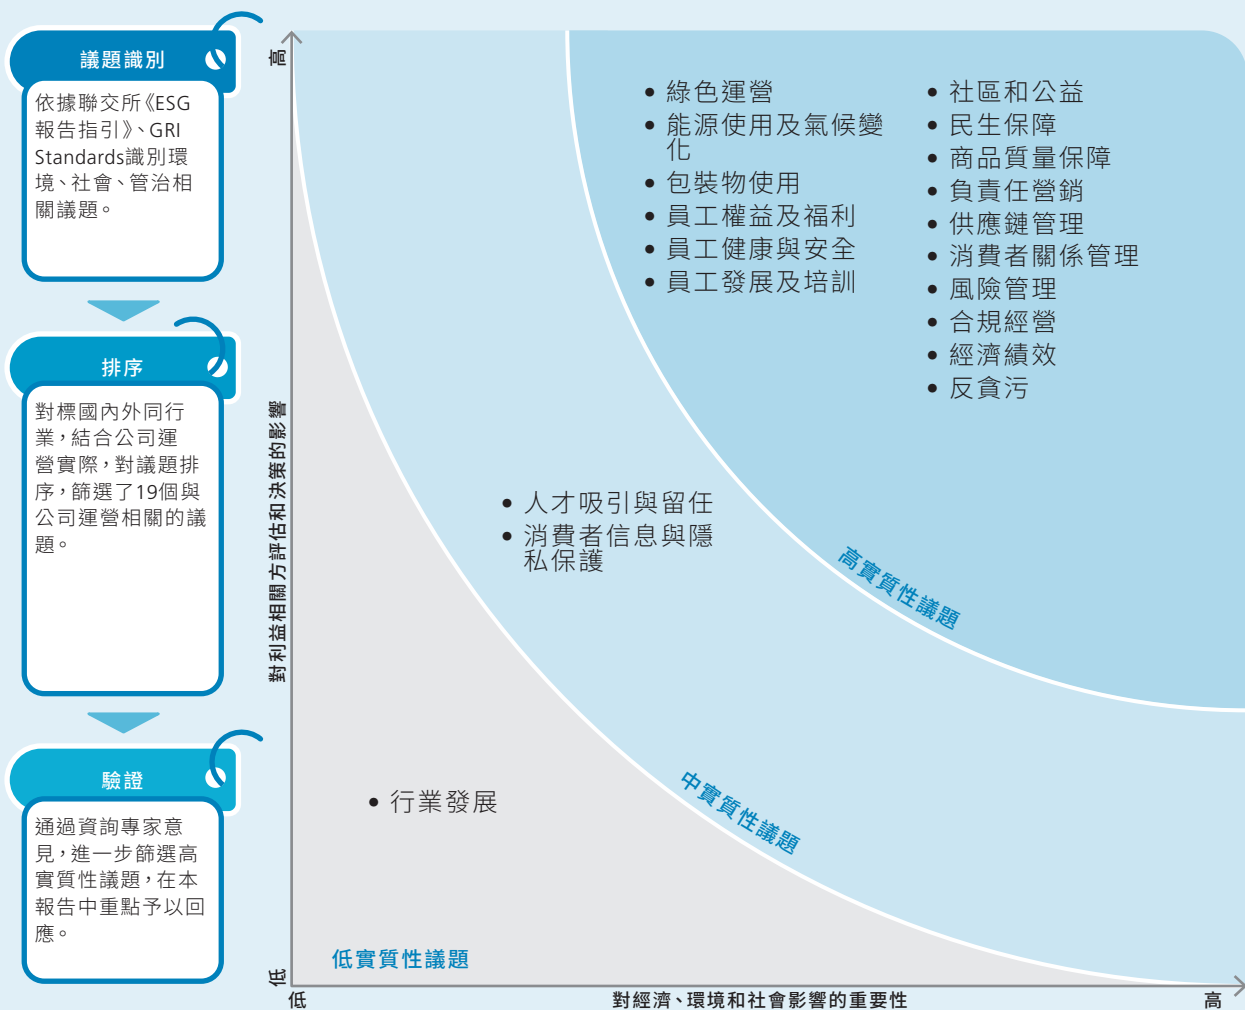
議題識別

依據聯交所《ESG報告指引》、GRI Standards識別環境、社會、管治相關議題。

排序

對標國內外同行業，結合公司運營實際，對議題排序，篩選了19個與公司運營相關的議題。

驗證

通過資詢專家意見，進一步篩選高實質性議題，在本報告中重點予以回應。

高

對利益相關方評估和決策的影響

低

• 綠色運營
• 能源使用及氣候變化
• 包裝物使用
• 員工權益及福利
• 員工健康與安全
• 員工發展及培訓

• 社區和公益
• 民生保障
• 商品質量保障
• 負責任營銷
• 供應鏈管理
• 消費者關係管理
• 風險管理
• 合規經營
• 經濟績效
• 反貪污

• 人才吸引與留任
• 消費者信息與隱私保護

高實質性議題

• 行業發展

中實質性議題

低實質性議題

低

對經濟、環境和社會影響的重要性

高